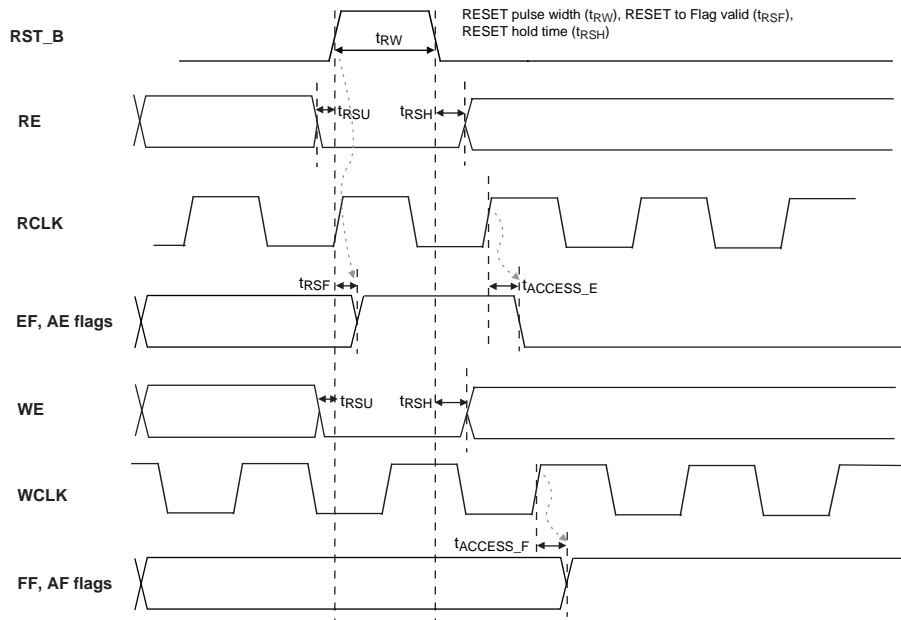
RESET pulse width ($t_{RW}$), RESET to Flag valid ($t_{RSF}$), RESET hold time ($t_{RSH}$)

RST_B

$t_{RW}$

RE

$t_{RSU}$

$t_{RSH}$

RCLK

$t_{RSF}$

$t_{ACCESS\_E}$

EF, AE flags

WE

$t_{RSU}$

$t_{RSH}$

WCLK

$t_{ACCESS\_F}$

FF, AF flags